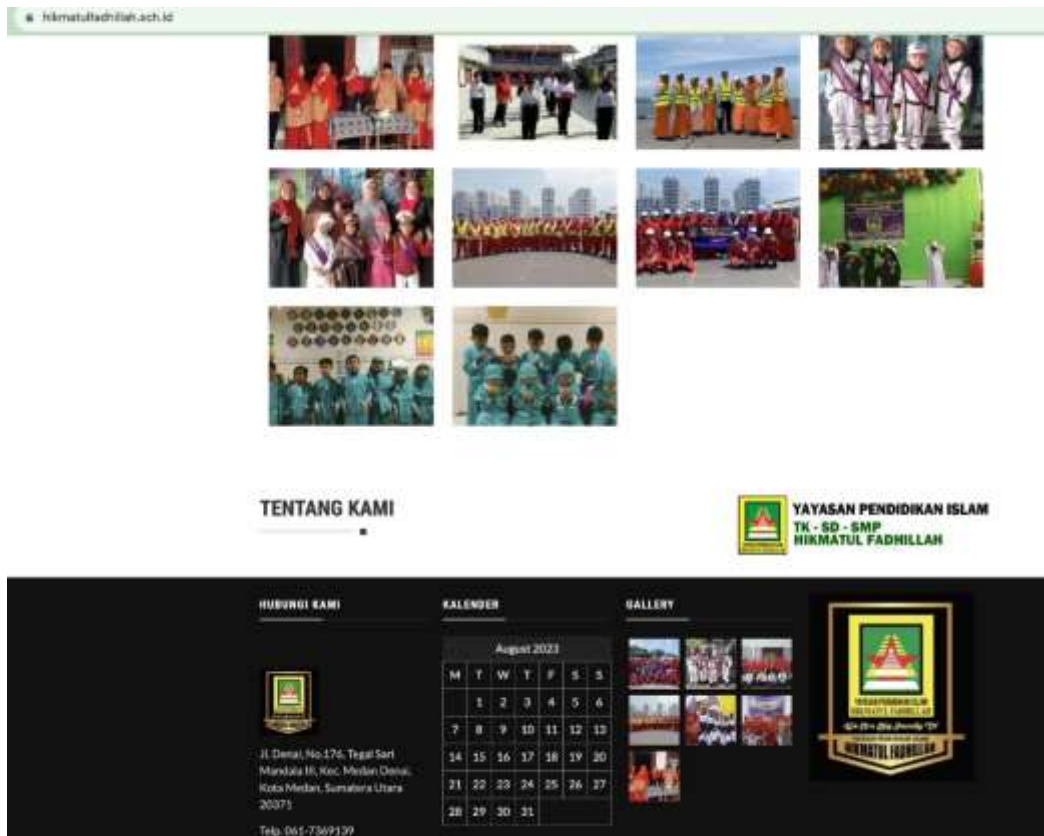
hikmatulfadhillah.sch.id

TENTANG KAMI

YAYASAN PENDIDIKAN ISLAM
TK - SD - SMP
HIKMATUL FADHILLAH

HUBUNGI KAMI

Jl. Denai, No.176, Tegal Sari Mandala III, Kec. Medan Denai, Kota Medan, Sumatera Utara 20371

Telp. 061-7369139

KALENDER

August 2023

| M | T | W | T | F | S | S |
|---|---|---|---|---|---|---|
| | 1 | 2 | 3 | 4 | 5 | 6 |
| 7 | 8 | 9 | 10 | 11 | 12 | 13 |
| 14 | 15 | 16 | 17 | 18 | 19 | 20 |
| 21 | 22 | 23 | 24 | 25 | 26 | 27 |
| 28 | 29 | 30 | 31 | | | |

GALLERY

HIKMATUL FADHILLAH